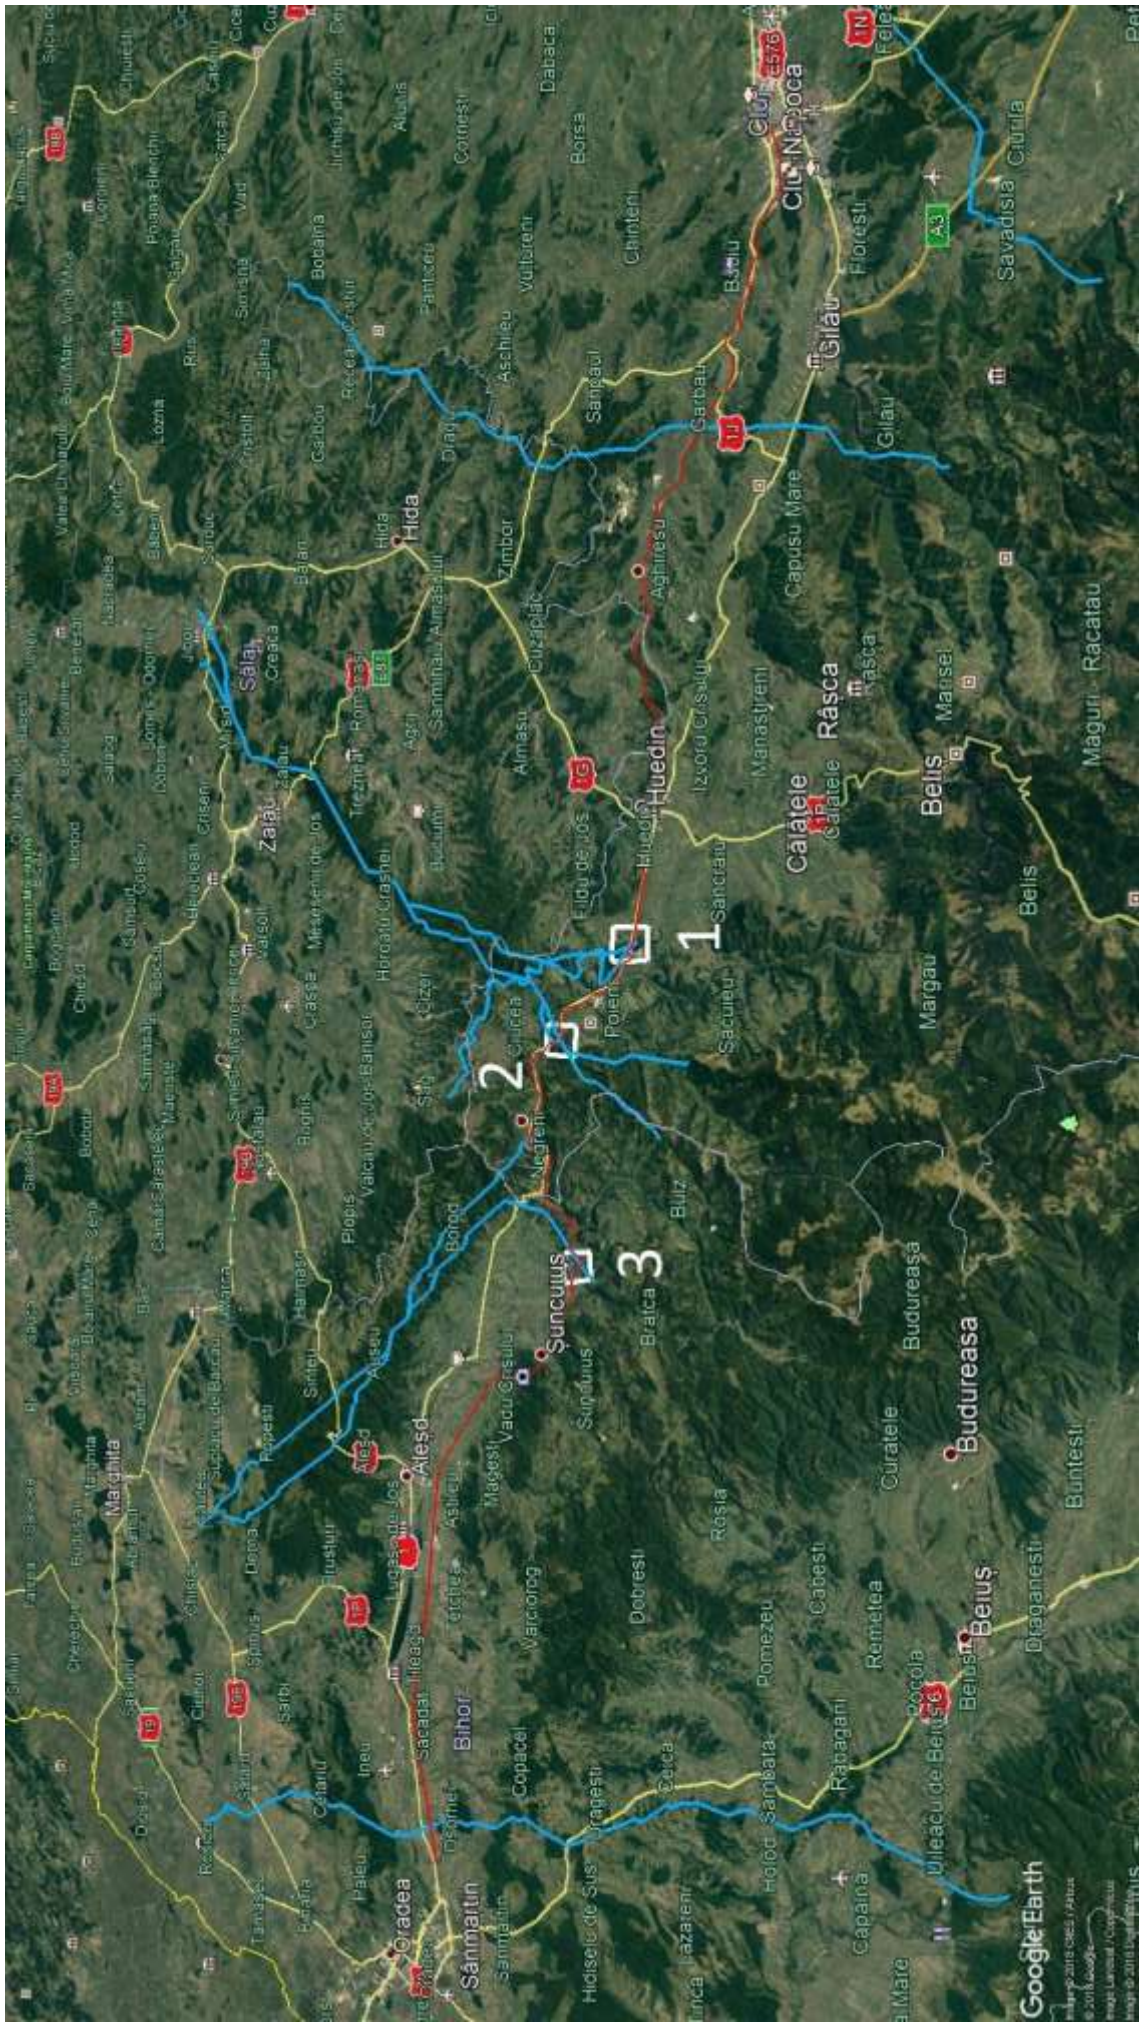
Cluj-Napoca
Cluj-Napoca
Gilău
Floresti
Savadisla
Ciurila
Huedin
Răşca
Călățele
Beliş
Şuncuiuş
Aleşd
Oradea
Sânmartin
Beiuş
Budureasa
Hida
Zalău
Marghita
Bihor
Sălaj
1
2
3
Poieni
Negreni
Bratca
Buru
Sacueni
Margau
Sancraiu
Izvoru Crisului
Manastireni
Agârbiciu
Capusu Mare
Gârbău
Baciu
Borsa
Chinteni
Dabaca
Vultureni
Aschileu
Sangaaci
Cuzaplac
Almasu
Zimbor
Ciucea
Bucium
Horoatu Crasnei
Cizer
Sig
Bodia
Plopis
Borod
Auseu
Şinteu
Popesti
Astileu
Măgesti
Vadu Crisului
Sunceius
Dobresti
Roşia
Pomezeu
Cabesti
Remetea
Curatele
Buntesti
Draganesti
Rabagani
Sambata
Holod
Capalna
Ceica
Copacel
Dragesti
Hidiselu de Sus
Lazareni
Tinca
Paleu
Ineu
Sacadat
Tileagd
Lugasu de Jos
Tusturi
Derna
Chiribis
Ciuhoi
Cetariu
Sarbi
Maguri Racatau
Mărişel
Belis
Rasca
Google Earth
1F
1G
1H
19
E60
E81
E576
1N
A3